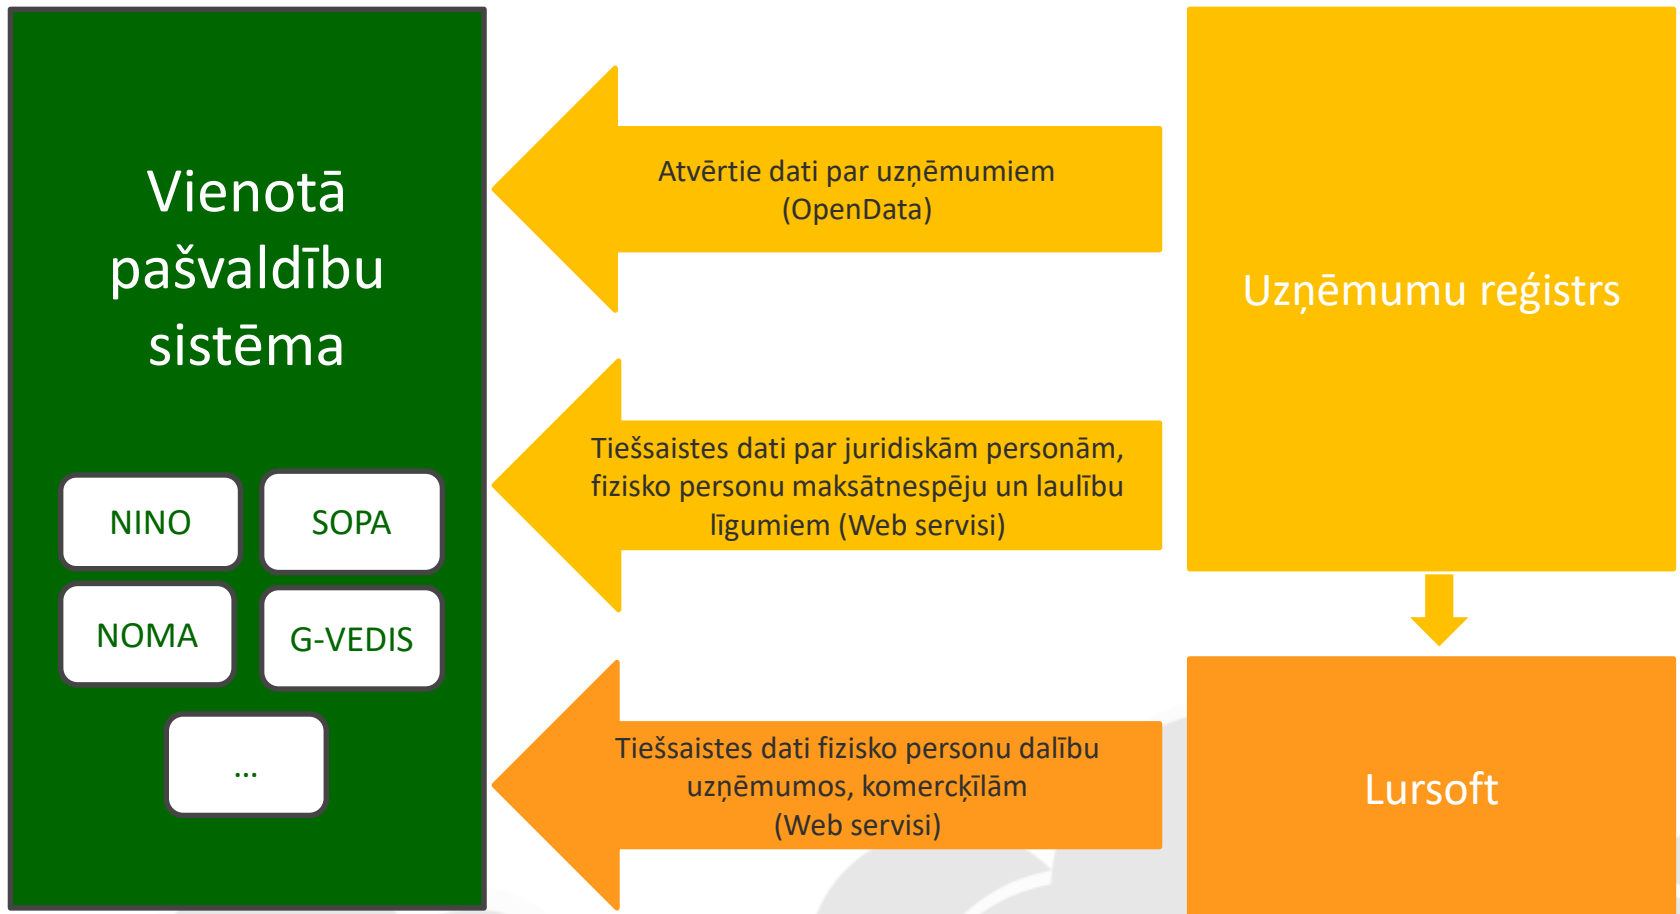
Vienotā pašvaldību sistēma

NINO

SOPA

NOMA

G-VEDIS

...

Atvērtie dati par uzņēmumiem (OpenData)

Tiešsaistes dati par juridiskām personām, fizisko personu maksātnespēju un laulību līgumiem (Web servisi)

Tiešsaistes dati fizisko personu dalību uzņēmumos, komercķīlām (Web servisi)

Uzņēmumu reģistrs

Lursoft